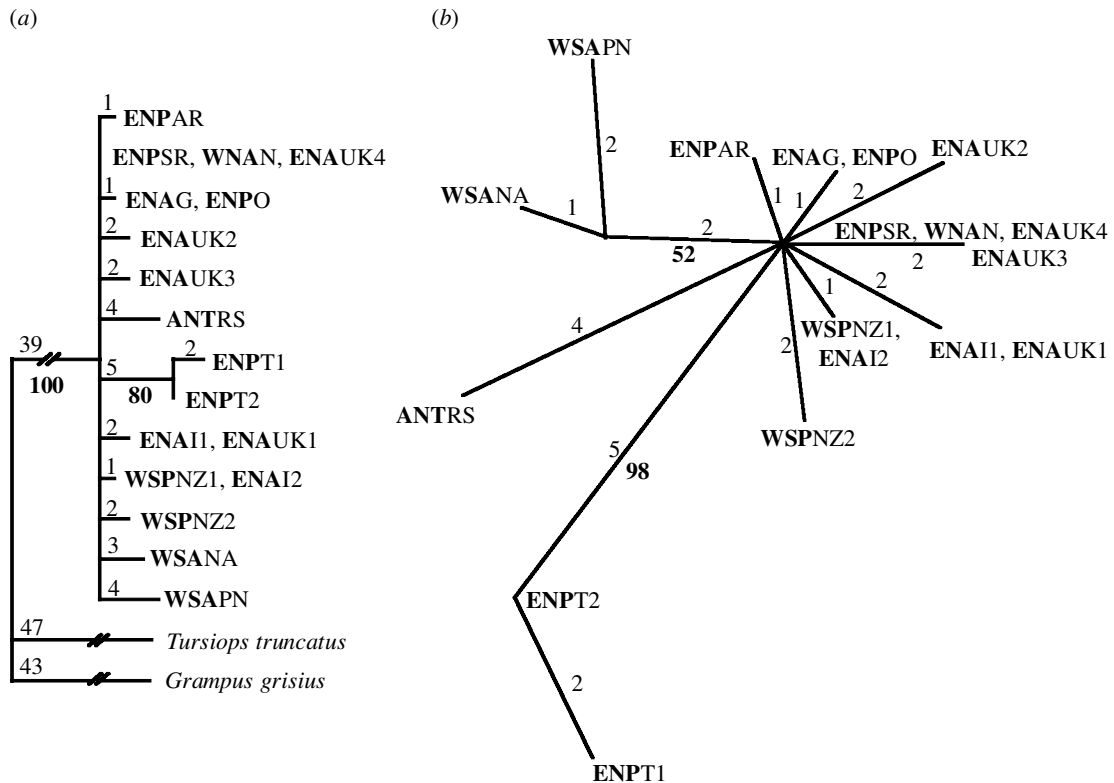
(a)

1 ENPAR
ENPSR, WNAN, ENAUK4
1 ENAG, ENPO
2 ENAUK2
2 ENAUK3
4 ANTRS
39
100
5
2 ENPT1
80 ENPT2
2 ENAI1, ENAUK1
1 WSPNZ1, ENAI2
2 WSPNZ2
3 WSANA
4 WSAPN
47 Tursiops truncatus
43 Grampus grisius

(b)

WSAPN
2
ENPAR
ENAG, ENPO
ENAUK2
WSANA
1
1
1
2
2
52
ENPSR, WNAN, ENAUK4
2
ENAUK3
1
2
4
WSPNZ1, ENAI2
2
ENAI1, ENAUK1
ANTRS
WSPNZ2
5
98
ENPT2
2
ENPT1